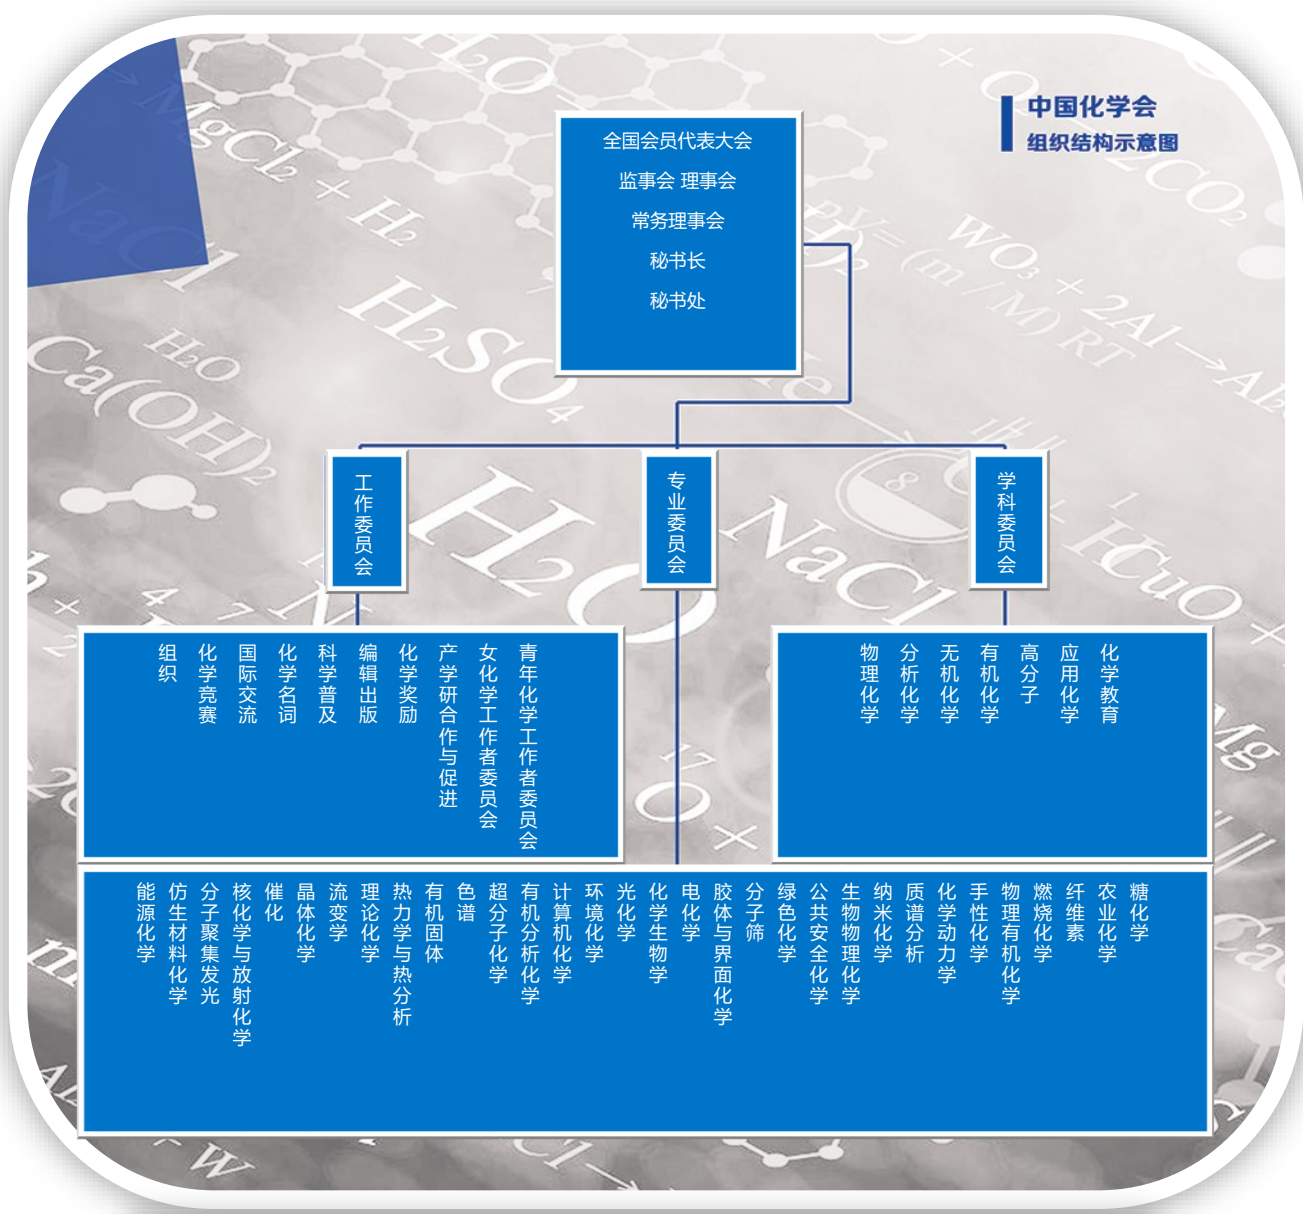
中国化学会
组织结构示意图

全国会员代表大会
监事会 理事会
常务理事会
秘书长
秘书处

工作委员会

专业委员会

学科委员会

青年化学工作者委员会
女化学工作者委员会
产学研合作与促进
化学奖励
编辑出版
科学普及
化学名词
国际交流
化学竞赛
组织

化学教育
应用化学
高分子
有机化学
无机化学
分析化学
物理化学

糖化学
农业化学
纤维素
燃烧化学
物理有机化学
手性化学
化学动力学
质谱分析
纳米化学
生物物理化学
公共安全化学
绿色化学
分子筛
胶体与界面化学
电化学
化学生物学
光化学
环境化学
计算机化学
有机分析化学
超分子化学
色谱
有机固体
热力学与热分析
理论化学
流变学
晶体化学
催化
核化学与放射化学
分子聚集发光
仿生材料化学
能源化学